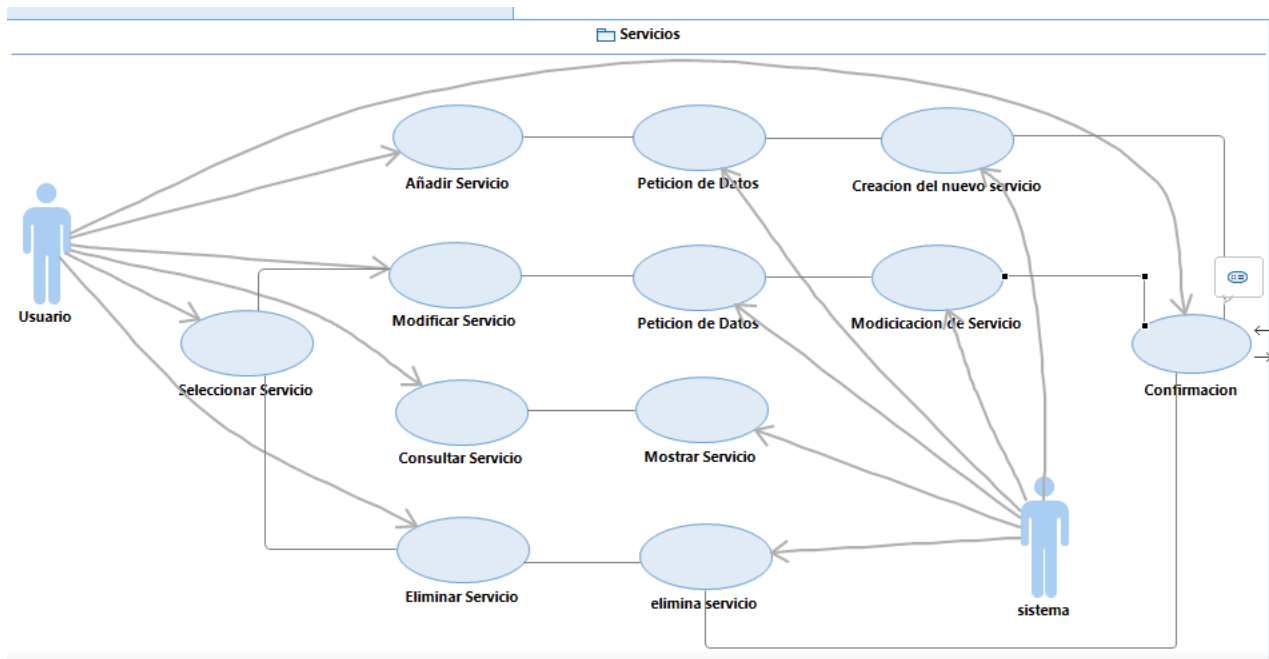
Servicios

Añadir Servicio

Peticion de Datos

Creacion del nuevo servicio

Usuario

Modificar Servicio

Peticion de Datos

Modicicacion de Servicio

Seleccionar Servicio

Confirmacion

Consultar Servicio

Mostrar Servicio

Eliminar Servicio

elimina servicio

sistema